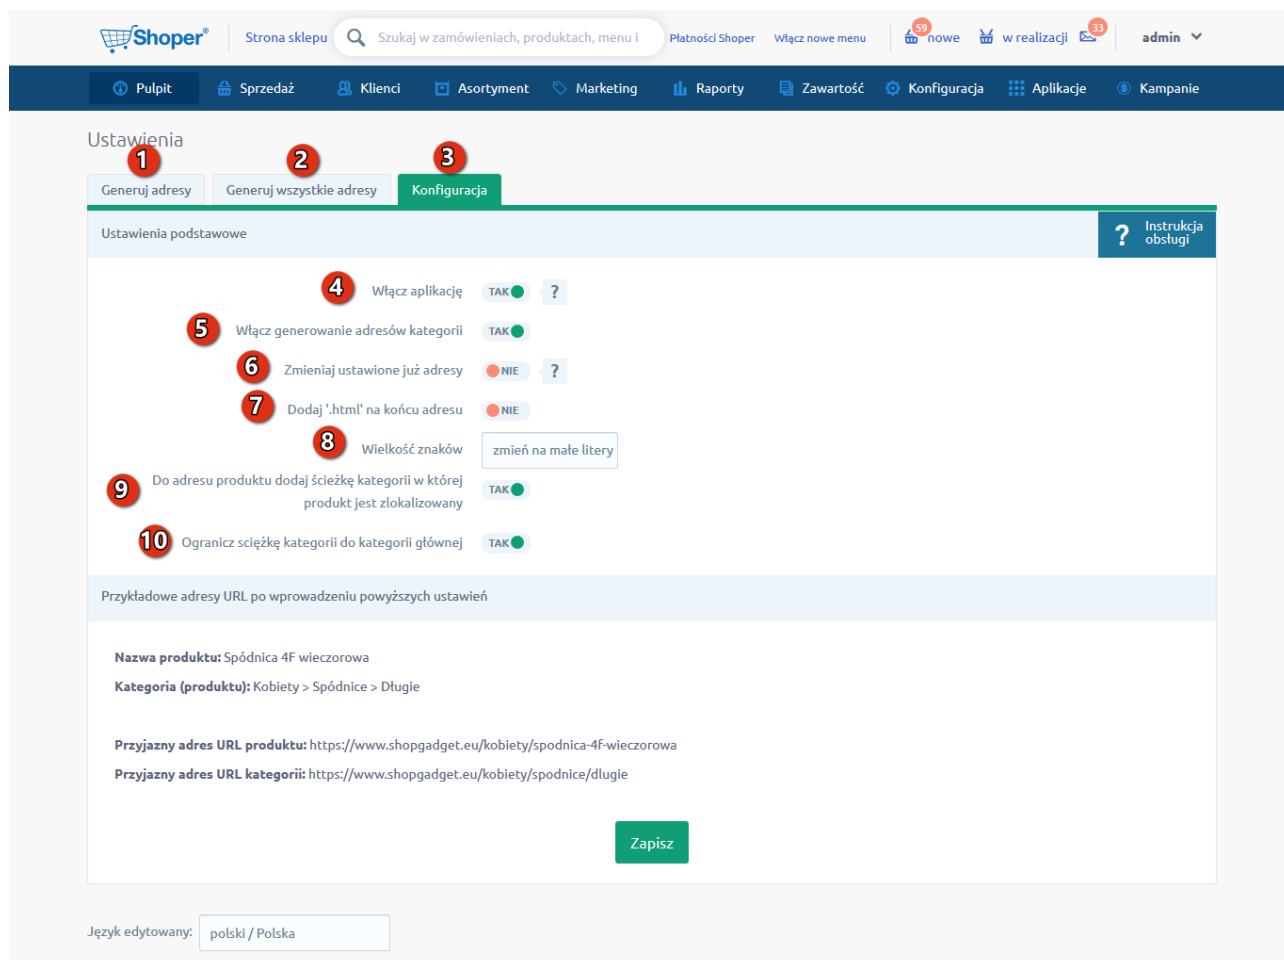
Shoper® Strona sklepu Szukaj w zamówieniach, produktach, menu i Płatności Shoper Włącz nowe menu 59 nowe w realizacji 33 admin

Pulpit Sprzedaż Klienci Asortyment Marketing Raporty Zawartość Konfiguracja Aplikacje Kampanie

Ustawienia

1 Generuj adresy
2 Generuj wszystkie adresy
3 Konfiguracja

Ustawienia podstawowe

? Instrukcja obsługi

4 Włącz aplikację TAK ?
5 Włącz generowanie adresów kategorii TAK
6 Zmieniaj ustawione już adresy NIE ?
7 Dodaj '.html' na końcu adresu NIE
8 Wielkość znaków zmień na małe litery
9 Do adresu produktu dodaj ścieżkę kategorii w której produkt jest zlokalizowany TAK
10 Ogranicz ścieżkę kategorii do kategorii głównej TAK

Przykładowe adresy URL po wprowadzeniu powyższych ustawień

**Nazwa produktu:** Spódnica 4F wieczorowa
**Kategoria (produktu):** Kobiety > Spódnice > Długie

**Przyjazny adres URL produktu:** https://www.shopgadget.eu/kobiety/spodnica-4f-wieczorowa
**Przyjazny adres URL kategorii:** https://www.shopgadget.eu/kobiety/spodnice/dlugie

Zapisz

Język edytowany: polski / Polska